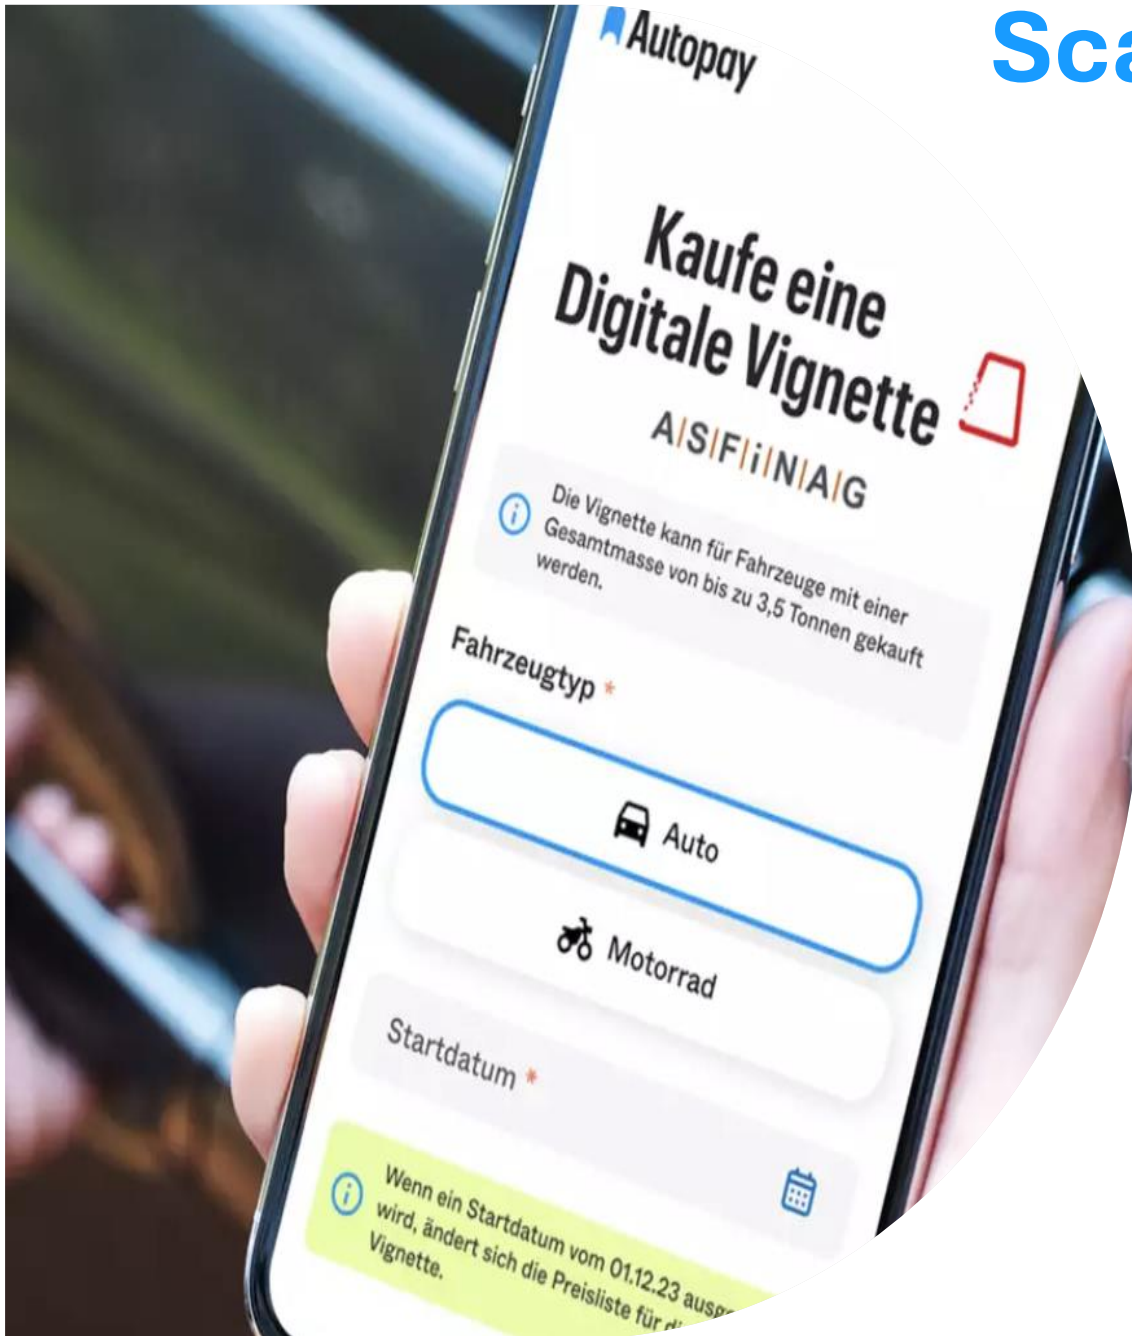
Sca

Autopay

Kaufe eine Digitale Vignette

ASFINAG

Die Vignette kann für Fahrzeuge mit einer Gesamtmasse von bis zu 3,5 Tonnen gekauft werden.

Fahrzeugtyp *

Auto

Motorrad

Startdatum *

Wenn ein Startdatum vom 01.12.23 ausg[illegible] wird, ändert sich die Preisliste für d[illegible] Vignette.